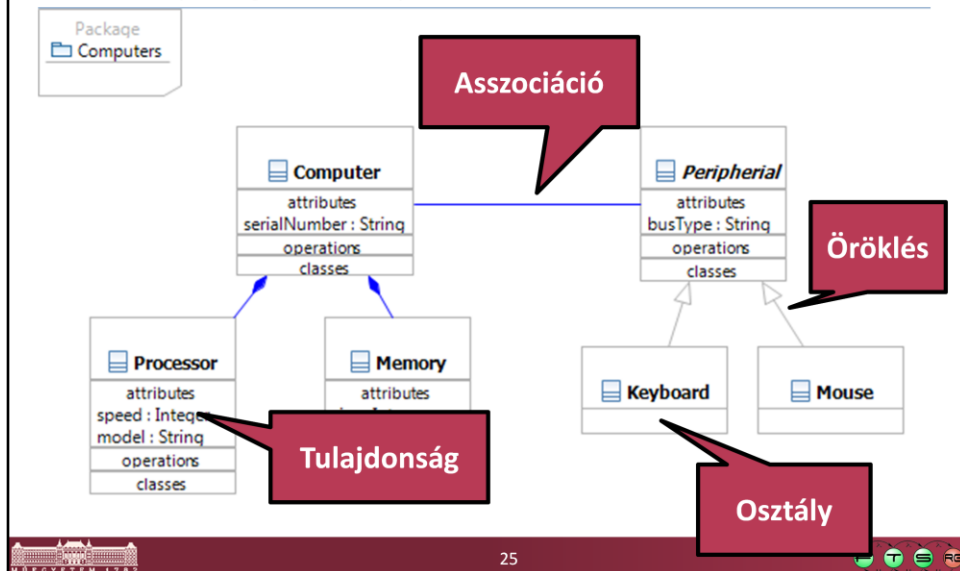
Package
Computers

Asszociáció

Computer
attributes
serialNumber : String
operations
classes

Peripherial
attributes
busType : String
operations
classes

Öröklés

Processor
attributes
speed : Integer
model : String
operations
classes

Memory
attributes
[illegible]

Keyboard

Mouse

Tulajdonság

Osztály

25